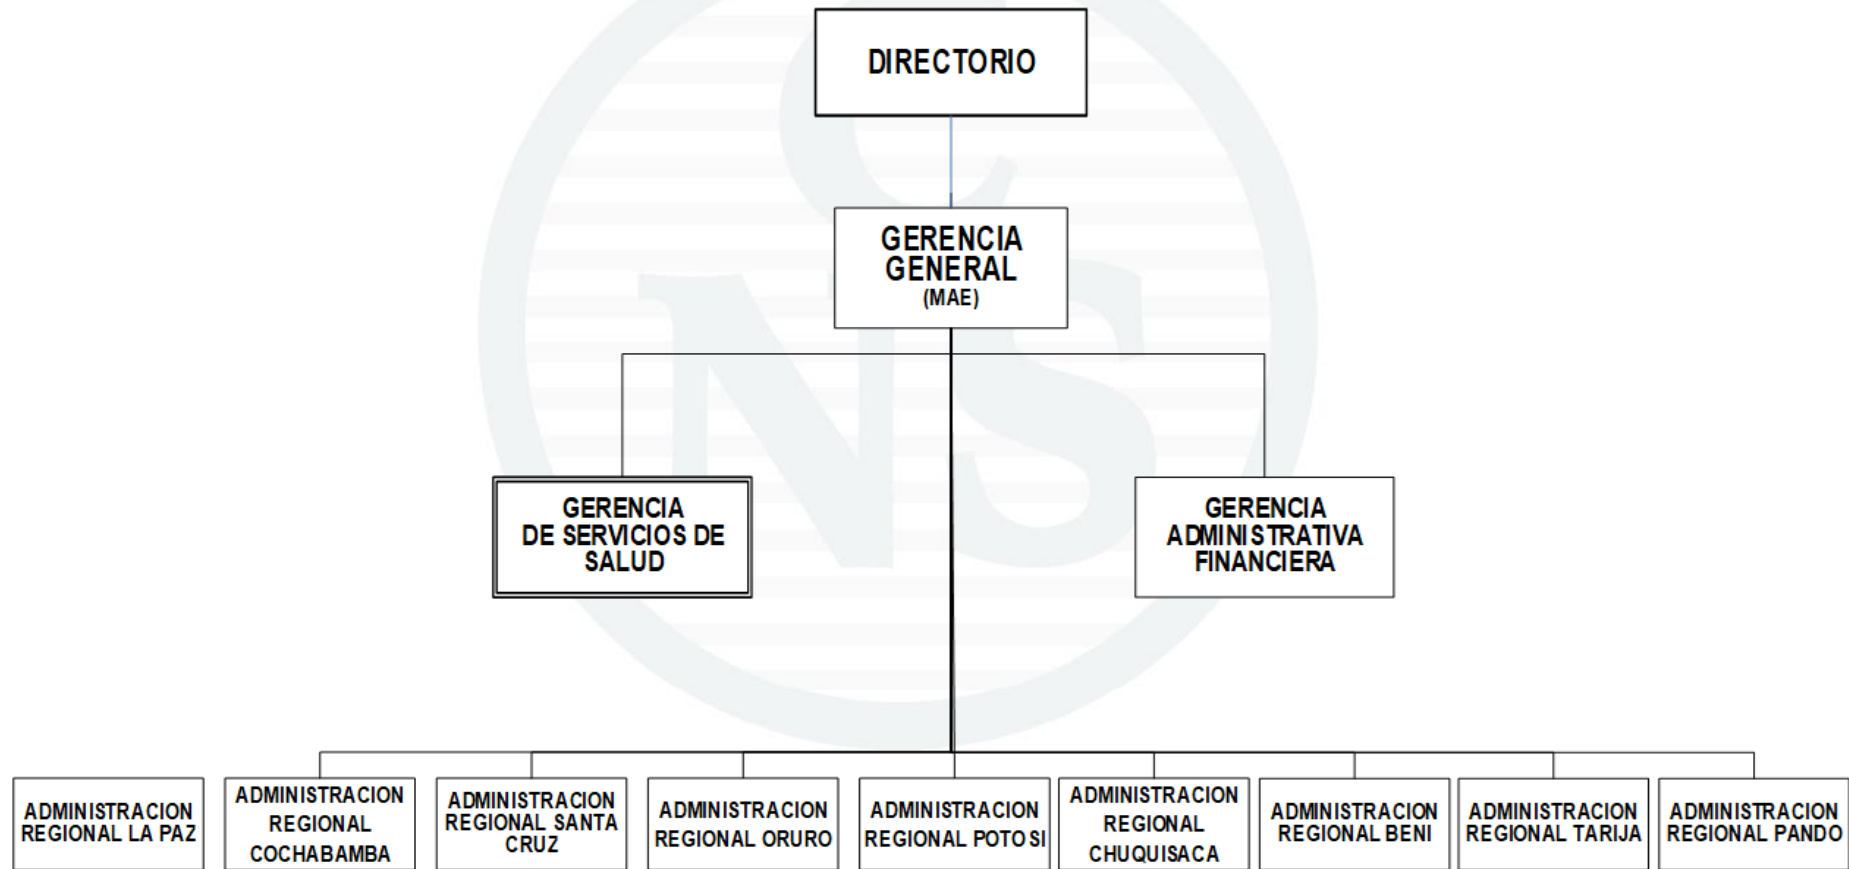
DIRECTORIO

GERENCIA GENERAL (MAE)

GERENCIA DE SERVICIOS DE SALUD

GERENCIA ADMINISTRATIVA FINANCIERA

ADMINISTRACION REGIONAL LA PAZ

ADMINISTRACION REGIONAL COCHABAMBA

ADMINISTRACION REGIONAL SANTA CRUZ

ADMINISTRACION REGIONAL ORURO

ADMINISTRACION REGIONAL POTOSI

ADMINISTRACION REGIONAL CHUQUISACA

ADMINISTRACION REGIONAL BENI

ADMINISTRACION REGIONAL TARIJA

ADMINISTRACION REGIONAL PANDO